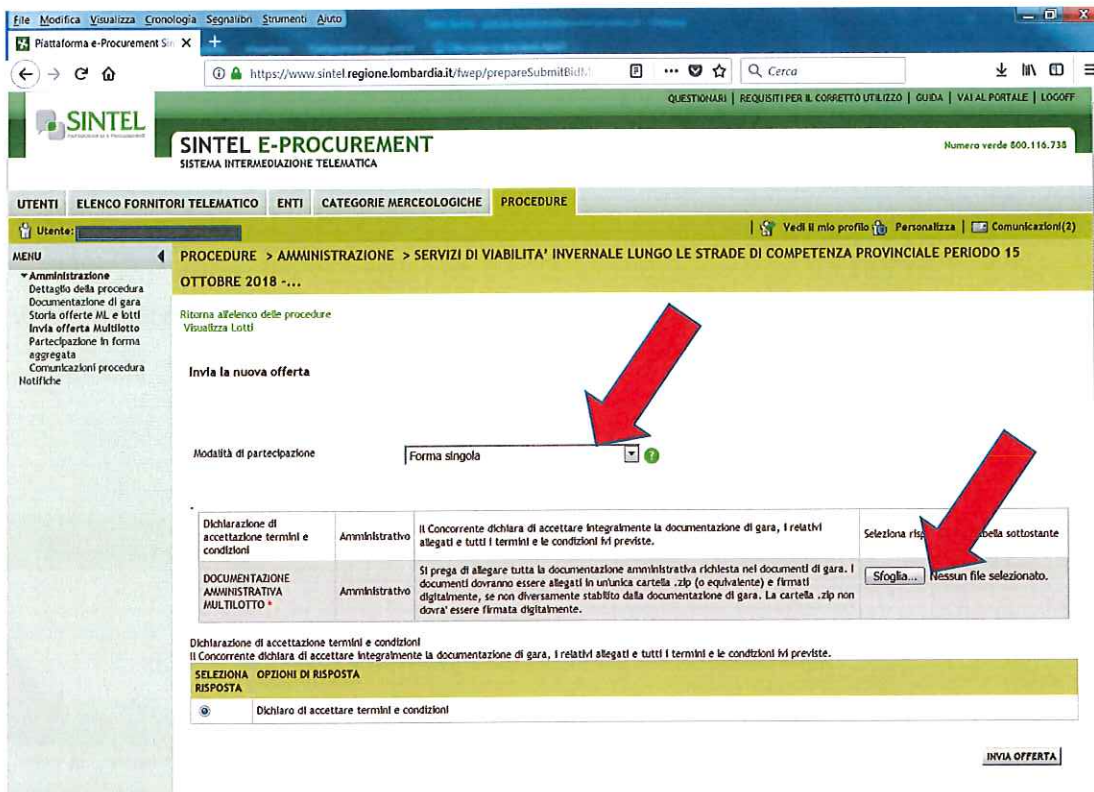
File Modifica Visualizza Cronologia Segnalibri Strumenti Aiuto

Piattaforma e-Procurement Sin ×

https://www.sintel.regione.lombardia.it/fwep/prepareSubmitBid

Cerca

QUESTIONARI | REQUISITI PER IL CORRETTO UTILIZZO | GUIDA | VAI AL PORTALE | LOGOFF

SINTEL

SINTEL E-PROCUREMENT
SISTEMA INTERMEDIAZIONE TELEMATICA

Numero verde 800.116.738

UTENTI | ELENCO FORNITORI TELEMATICO | ENTI | CATEGORIE MERCEOLOGICHE | PROCEDURE

Utente:

Vedi il mio profilo | Personalizza | Comunicazioni(2)

MENU

▾Amministrazione
Dettaglio della procedura
Documentazione di gara
Storia offerte ML e lotti
Invia offerta Multilotto
Partecipazione in forma aggregata
Comunicazioni procedura
Notifiche

PROCEDURE > AMMINISTRAZIONE > SERVIZI DI VIABILITA' INVERNALE LUNGO LE STRADE DI COMPETENZA PROVINCIALE PERIODO 15 OTTOBRE 2018 -...

Ritorna all'elenco delle procedure
Visualizza Lotti

Invia la nuova offerta

Modalità di partecipazione | Forma singola

| Dichiarazione di accettazione termini e condizioni | Amministrativo | Il Concorrente dichiara di accettare integralmente la documentazione di gara, i relativi allegati e tutti i termini e le condizioni ivi previste. | Seleziona ris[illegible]bella sottostante |
|---|---|---|---|
| DOCUMENTAZIONE AMMINISTRATIVA MULTILOTTO * | Amministrativo | Si prega di allegare tutta la documentazione amministrativa richiesta nei documenti di gara. I documenti dovranno essere allegati in un'unica cartella .zip (o equivalente) e firmati digitalmente, se non diversamente stabilito dalla documentazione di gara. La cartella .zip non dovra' essere firmata digitalmente. | Sfoglia... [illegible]essun file selezionato. |

Dichiarazione di accettazione termini e condizioni
Il Concorrente dichiara di accettare integralmente la documentazione di gara, i relativi allegati e tutti i termini e le condizioni ivi previste.

| SELEZIONA RISPOSTA | OPZIONI DI RISPOSTA |
|---|---|
| ◉ | Dichiaro di accettare termini e condizioni |

INVIA OFFERTA